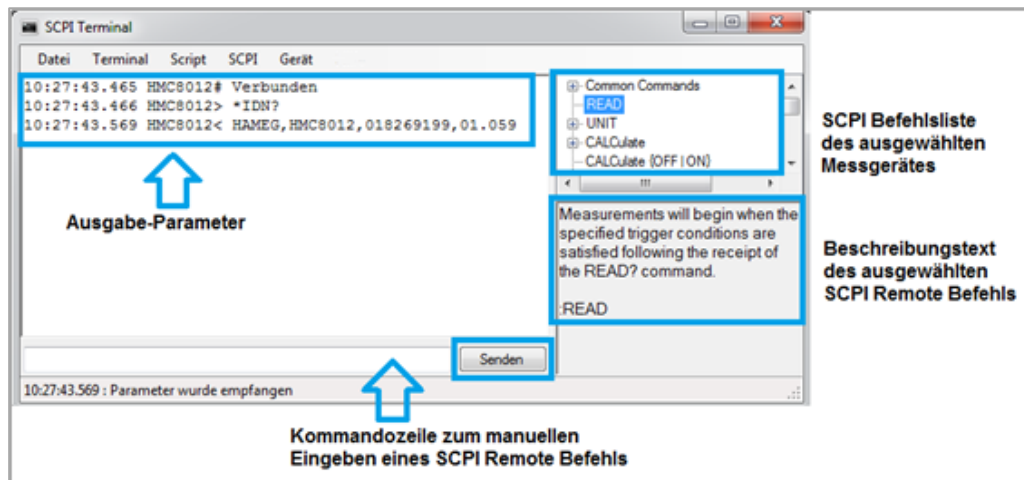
SCPI Terminal

Datei Terminal Script SCPI Gerät

10:27:43.465 HMC8012# Verbunden
10:27:43.466 HMC8012> *IDN?
10:27:43.569 HMC8012< HAMEG,HMC8012,018269199,01.059

Common Commands
READ
UNIT
CALCulate
CALCulate {OFF | ON}

SCPI Befehlsliste des ausgewählten Messgerätes

Ausgabe-Parameter

Measurements will begin when the specified trigger conditions are satisfied following the receipt of the READ? command.

:READ

Beschreibungstext des ausgewählten SCPI Remote Befehls

Senden

10:27:43.569 : Parameter wurde empfangen

Kommandozeile zum manuellen Eingeben eines SCPI Remote Befehls